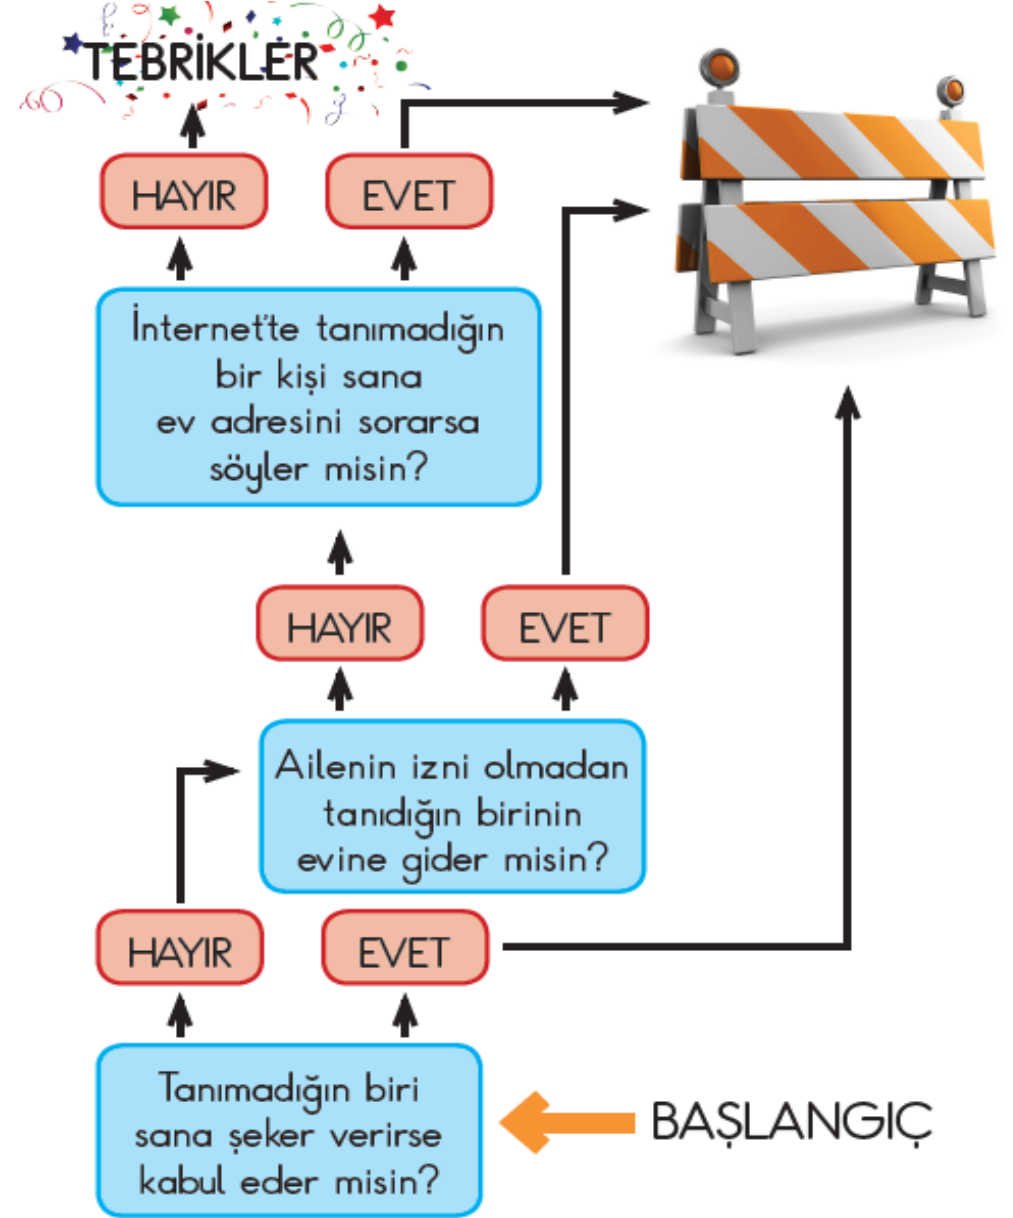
TEBRİKLER

HAYIR

EVET

İnternet'te tanımadığın bir kişi sana ev adresini sorarsa söyler misin?

HAYIR

EVET

Ailenin izni olmadan tanıdığın birinin evine gider misin?

HAYIR

EVET

Tanımadığın biri sana şeker verirse kabul eder misin?

BAŞLANGIÇ